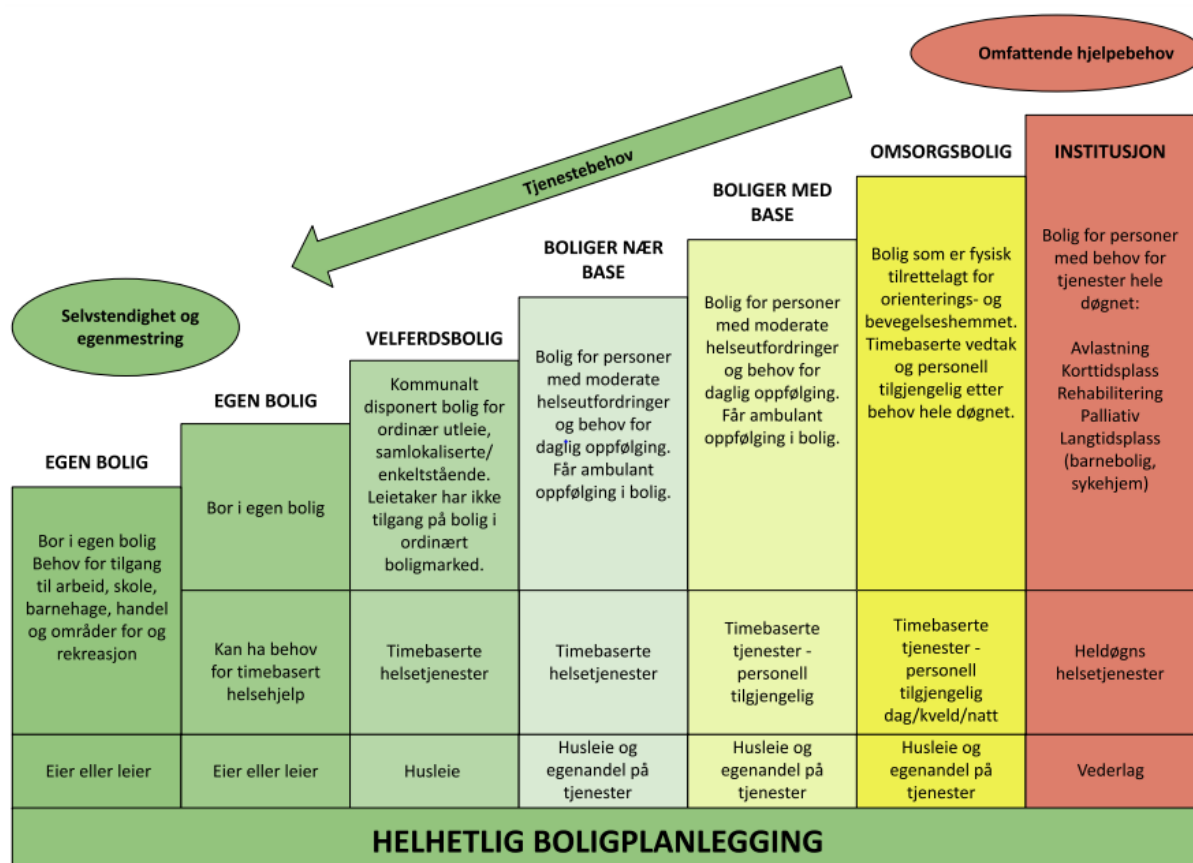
Omfattende hjelpebehov

Tjenestebehov

Selvstendighet og egenmestring

| EGEN BOLIG | EGEN BOLIG | VELFERDSBOLIG | BOLIGER NÆR BASE | BOLIGER MED BASE | OMSORGSBOLIG | INSTITUSJON |
|---|---|---|---|---|---|---|
| Bor i egen bolig Behov for tilgang til arbeid, skole, barnehage, handel og områder for og rekreasjon | Bor i egen bolig | Kommunalt disponert bolig for ordinær utleie, samlokaliserte/ enkeltstående. Leietaker har ikke tilgang på bolig i ordinært boligmarked. | Bolig for personer med moderate helseutfordringer og behov for daglig oppfølging. Får ambulant oppfølging i bolig. | Bolig for personer med moderate helseutfordringer og behov for daglig oppfølging. Får ambulant oppfølging i bolig. | Bolig som er fysisk tilrettelagt for orienterings- og bevegelseshemmet. Timebaserte vedtak og personell tilgjengelig etter behov hele døgnet. | Bolig for personer med behov for tjenester hele døgnet: Avlastning Korttidsplass Rehabilitering Palliativ Langtidsplass (barnebolig, sykehjem) |
| | Kan ha behov for timebasert helsehjelp | Timebaserte helsetjenester | Timebaserte helsetjenester | Timebaserte tjenester - personell tilgjengelig | Timebaserte tjenester - personell tilgjengelig dag/kveld/natt | Heldøgns helsetjenester |
| Eier eller leier | Eier eller leier | Husleie | Husleie og egenandel på tjenester | Husleie og egenandel på tjenester | Husleie og egenandel på tjenester | Vederlag |

HELHETLIG BOLIGPLANLEGGING